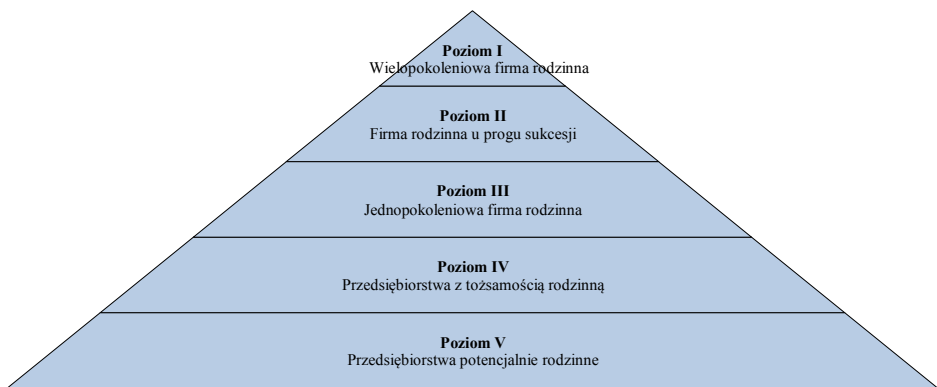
**Poziom I**
Wielopokoleniowa firma rodzinna

**Poziom II**
Firma rodzinna u progu sukcesji

**Poziom III**
Jednopokoleniowa firma rodzinna

**Poziom IV**
Przedsiębiorstwa z tożsamością rodzinną

**Poziom V**
Przedsiębiorstwa potencjalnie rodzinne